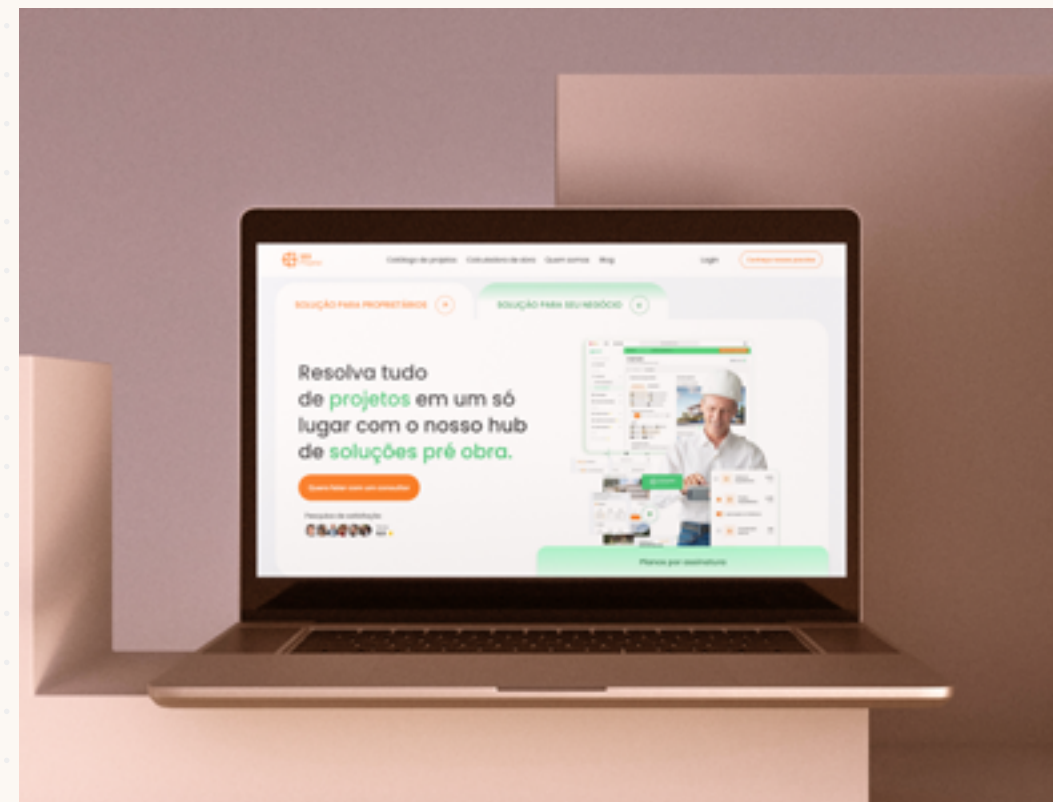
Catálogo de projetos Calculadora de obra Quem somos Blog

Login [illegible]

SOLUÇÃO PARA PROPRIETÁRIOS

SOLUÇÃO PARA SEU NEGÓCIO

Resolva tudo de projetos em um só lugar com o nosso hub de soluções pré obra.

Quero falar com um consultor

Pesquisa de satisfação

Planos por assinatura